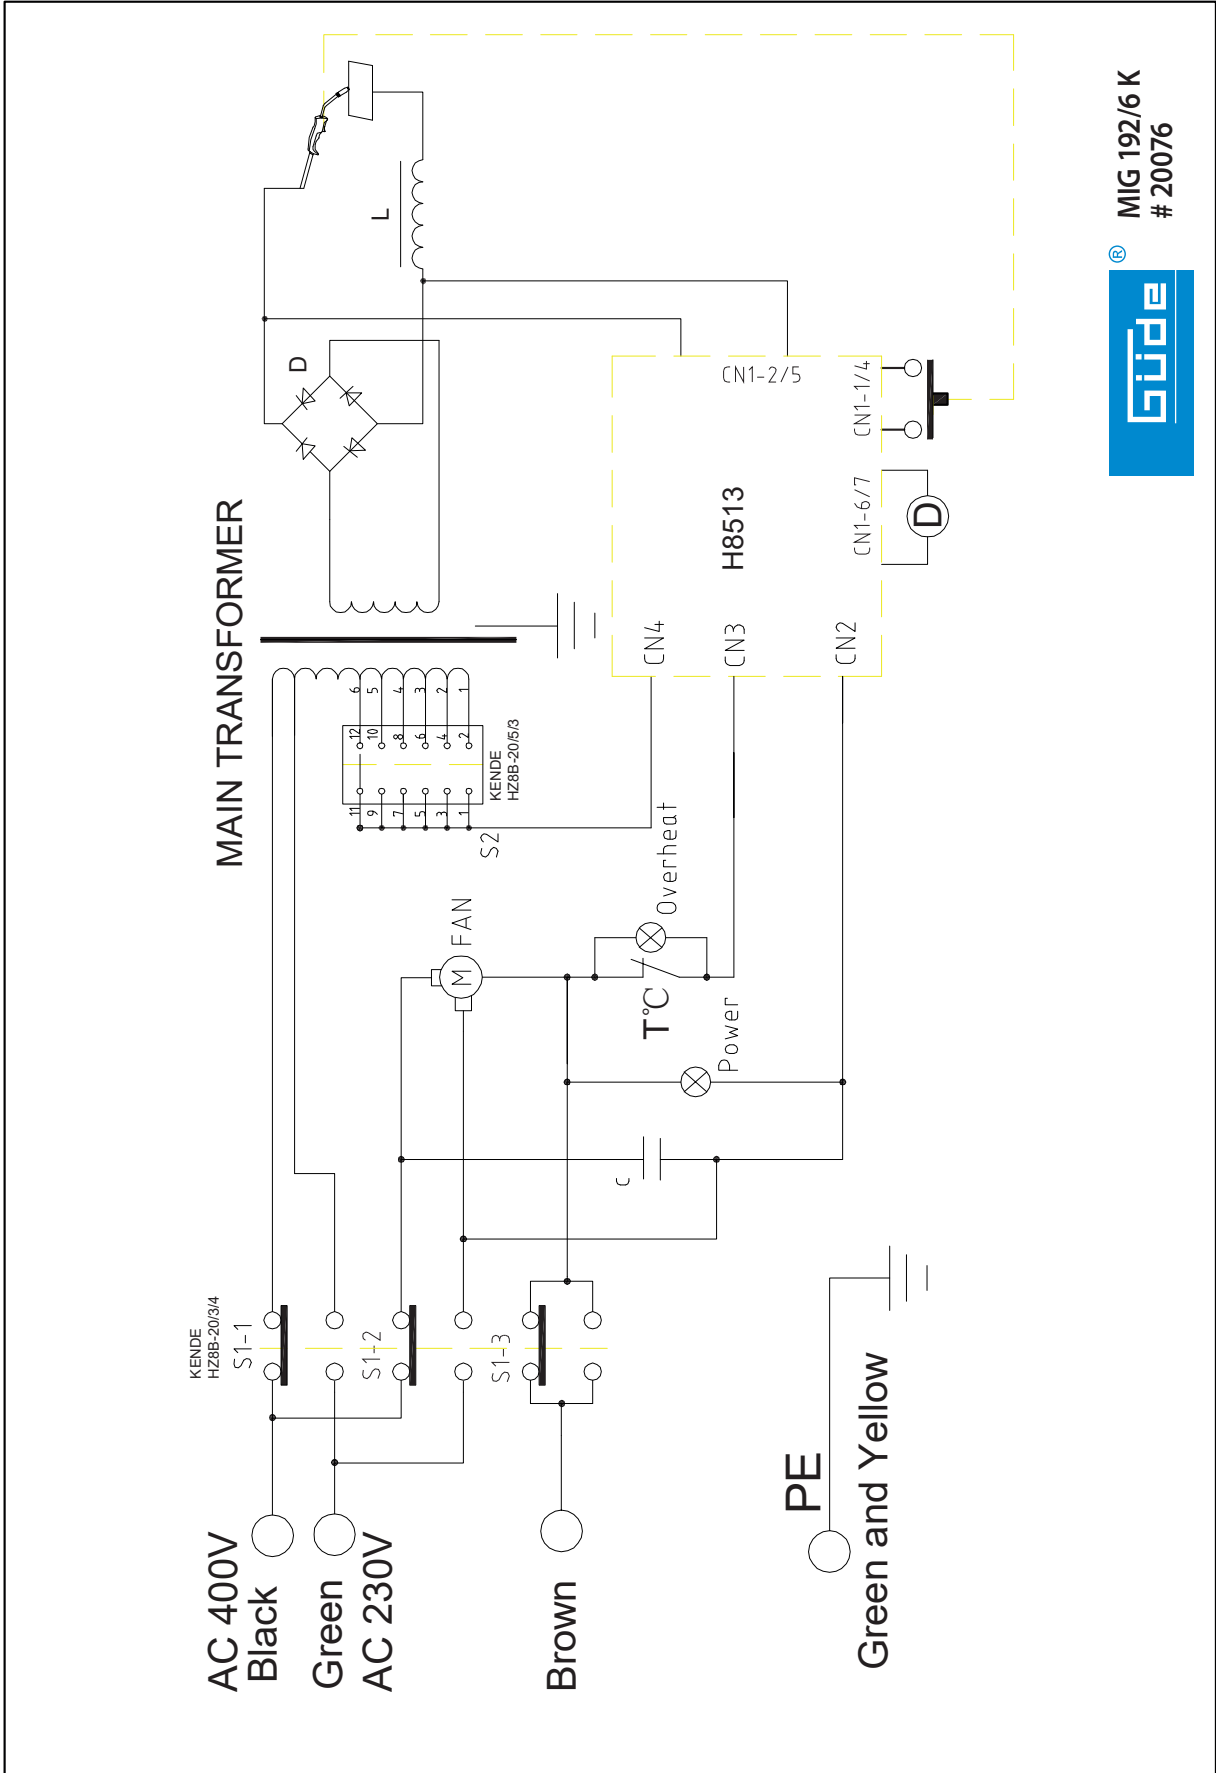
MAIN TRANSFORMER

L

D

CN1-2/5

CN1-1/4

H8513

CN1-6/7

D

CN4

CN3

CN2

6 5 4 3 2 1

12 10 8 6 4 2

11 9 7 5 3 1

KENDE
HZ8B-20/5/3

S2

Overheat

FAN

M

T°C

Power

C

KENDE
HZ8B-20/3/4

S1-1

S1-2

S1-3

AC 400V
Black

Green
AC 230V

Brown

PE
Green and Yellow

Güde®

MIG 192/6 K
# 20076